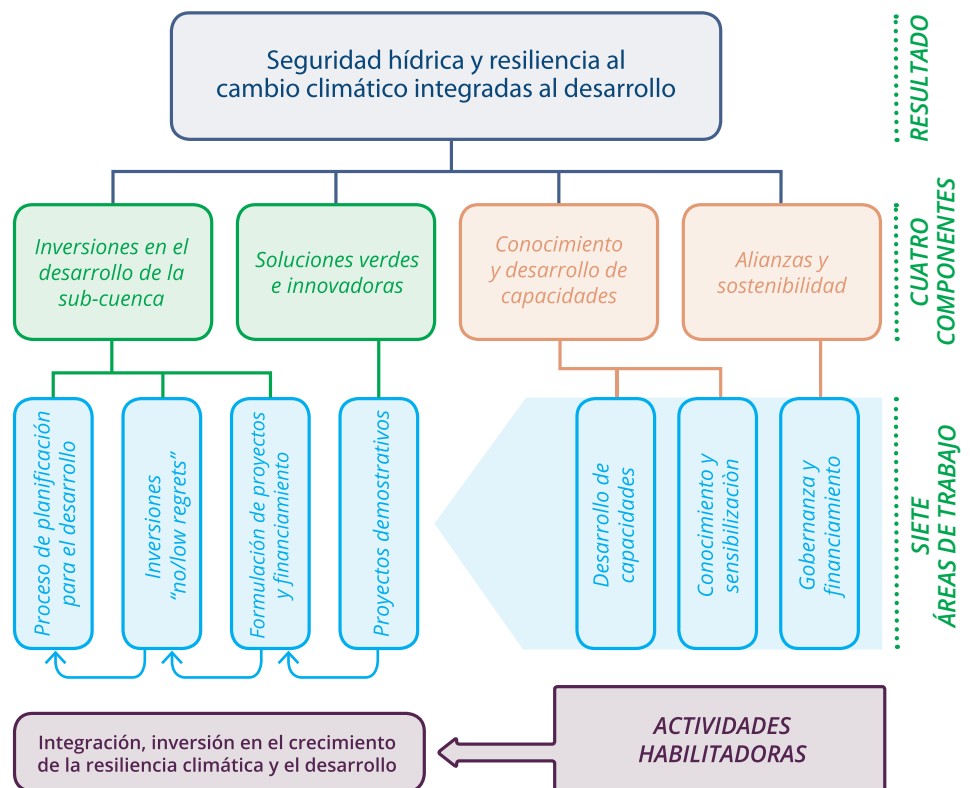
Seguridad hídrica y resiliencia al cambio climático integradas al desarrollo

RESULTADO

Inversiones en el desarrollo de la sub-cuenca

Soluciones verdes e innovadoras

Conocimiento y desarrollo de capacidades

Alianzas y sostenibilidad

CUATRO COMPONENTES

Proceso de planificación para el desarrollo

Inversiones "no/low regrets"

Formulación de proyectos y financiamiento

Proyectos demostrativos

Desarrollo de capacidades

Conocimiento y sensibilización

Gobernanza y financiamiento

SIETE ÁREAS DE TRABAJO

Integración, inversión en el crecimiento de la resiliencia climática y el desarrollo

ACTIVIDADES HABILITADORAS